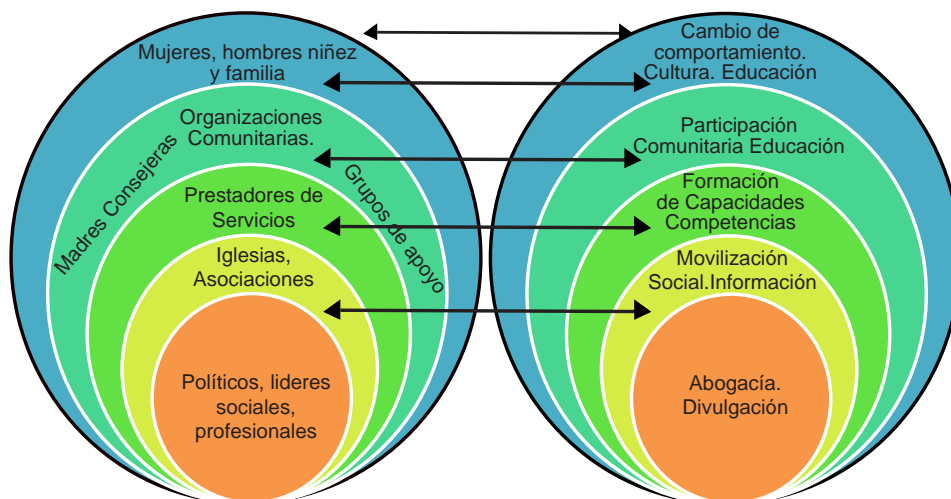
Mujeres, hombres niñez y familia

Organizaciones Comunitarias.

Madres Consejeras

Grupos de apoyo

Prestadores de Servicios

Iglesias, Asociaciones

Políticos, lideres sociales, profesionales

Cambio de comportamiento. Cultura. Educación

Participación Comunitaria Educación

Formación de Capacidades Competencias

Movilización Social.Información

Abogacía. Divulgación